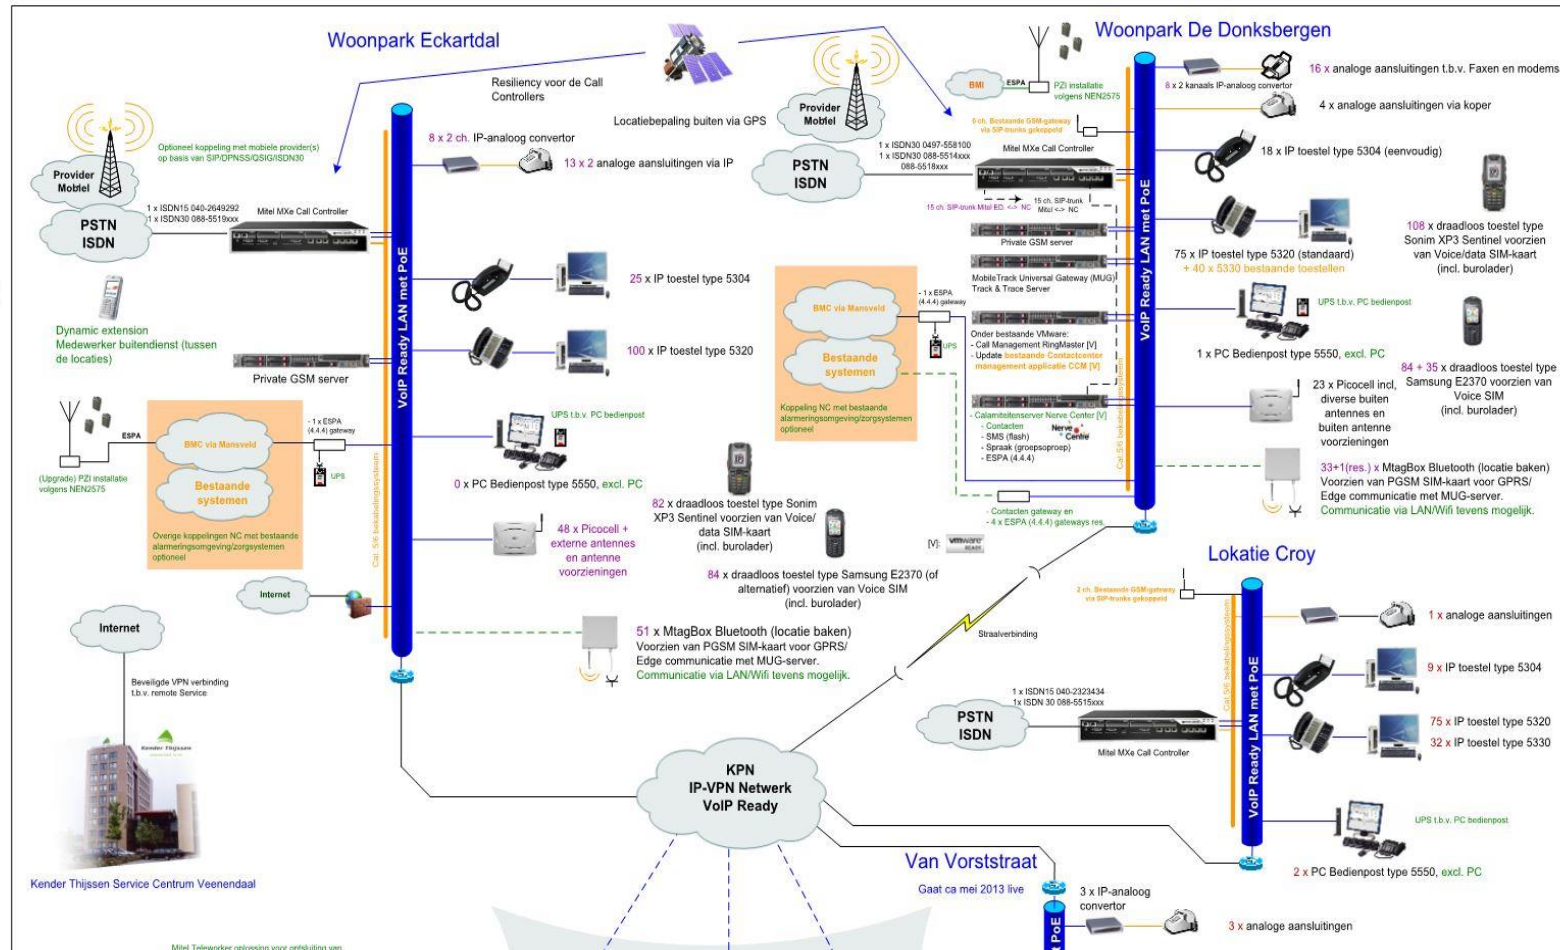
Woonpark Eckartdal

Resiliency voor de Call Controllers

Locatiebepaling buiten via GPS

Woonpark De Donksbergen

Optioneel koppeling met mobiele provider(s) op basis van SIP/DPNSS/QSIG/ISDN30

Provider Mobiel

PSTN ISDN

1 x ISDN15 040-2649292
1 x ISDN30 088-5519xxx

Mitel MXe Call Controller

8 x 2 ch. IP-analoog convertor

13 x 2 analoge aansluitingen via IP

25 x IP toestel type 5304

100 x IP toestel type 5320

Dynamic extension Medewerker buitendienst (tussen de locaties)

Private GSM server

VoIP Ready LAN met PoE

ESPA

(Upgrade) PZI installatie volgens NEN2575

BMC via Mansveld

Bestaande systemen

- 1 x ESPA (4.4.4) gateway

UPS

Overige koppelingen NC met bestaande alarmeringsomgeving/zorgsystemen optioneel

UPS t.b.v. PC bedienpost

0 x PC Bedienpost type 5550, excl. PC

48 x Picocell + externe antennes en antenne voorzieningen

Internet

Call: SIM bakenlokatiesysteem

82 x draadloos toestel type Sonim XP3 Sentinel voorzien van Voice/ data SIM-kaart (incl. buroloader)

84 x draadloos toestel type Samsung E2370 (of alternatief) voorzien van Voice SIM (incl. buroloader)

51 x MtagBox Bluetooth (locatie baken) Voorzien van PGSM SIM-kaart voor GPRS/ Edge communicatie met MUG-server. Communicatie via LAN/Wifi tevens mogelijk.

Internet

Beveiligde VPN verbinding t.b.v. remote Service

Kender Thijssen

Kender Thijssen Service Centrum Veenendaal

Mitel Teleworker oplossing voor ontsluiting van

BMI

ESPA

PZI installatie volgens NEN2575

6 ch. Bestaande GSM-gateway via SIP-trunks gekoppeld

Provider Mobiel

PSTN ISDN

1 x ISDN30 0497-558100
1 x ISDN30 088-5514xxx
088-5518xxx

Mitel MXe Call Controller

15 ch. SIP-trunk Mitel ED. <-> NC

15 ch. SIP-trunk Mitel <-> NC

Private GSM server

MobileTrack Universal Gateway (MUG) Track & Trace Server

BMC via Mansveld

Bestaande systemen

- 1 x ESPA (4.4.4) gateway

UPS

Koppeling NC met bestaande alarmeringsomgeving/zorgsystemen optioneel

Onder bestaande VMware:
- Call Management RingMaster [V]
- Update bestaande Contactcenter management applicatie CCM [V]

- Calamiteitenserver Nerve Center [V]
- Contacten
- SMS (flash)
- Spraak (groepsoproep)
- ESPA (4.4.4)

Nerve Centre

- Contacten gateway en
- 4 x ESPA (4.4.4) gateways res.

[V]: vmware READY

Call: SIM bakenlokatiesysteem

VoIP Ready LAN met PoE

8 x 2 kanaals IP-analoog convertor

16 x analoge aansluitingen t.b.v. Faxen en modems

4 x analoge aansluitingen via koper

18 x IP toestel type 5304 (eenvoudig)

75 x IP toestel type 5320 (standaard)
+ 40 x 5330 bestaande toestellen

108 x draadloos toestel type Sonim XP3 Sentinel voorzien van Voice/data SIM-kaart (incl. buroloader)

UPS t.b.v. PC bedienpost

1 x PC Bedienpost type 5550, excl. PC

84 + 35 x draadloos toestel type Samsung E2370 voorzien van Voice SIM (incl. buroloader)

23 x Picocell incl. diverse buiten antennes en buiten antenne voorzieningen

33+1(res.) x MtagBox Bluetooth (locatie baken) Voorzien van PGSM SIM-kaart voor GPRS/ Edge communicatie met MUG-server. Communicatie via LAN/Wifi tevens mogelijk.

Lokatie Croy

2 ch. Bestaande GSM-gateway via SIP-trunks gekoppeld

Straalverbinding

1 x analoge aansluitingen

9 x IP toestel type 5304

1 x ISDN15 040-2323434
1x ISDN 30 088-5515xxx

PSTN ISDN

Mitel MXe Call Controller

75 x IP toestel type 5320
32 x IP toestel type 5330

VoIP Ready LAN met PoE

UPS t.b.v. PC bedienpost

2 x PC Bedienpost type 5550, excl. PC

KPN IP-VPN Netwerk VoIP Ready

Van Vorststraat

Gaat ca mei 2013 live

3 x IP-analoog convertor

3 x analoge aansluitingen